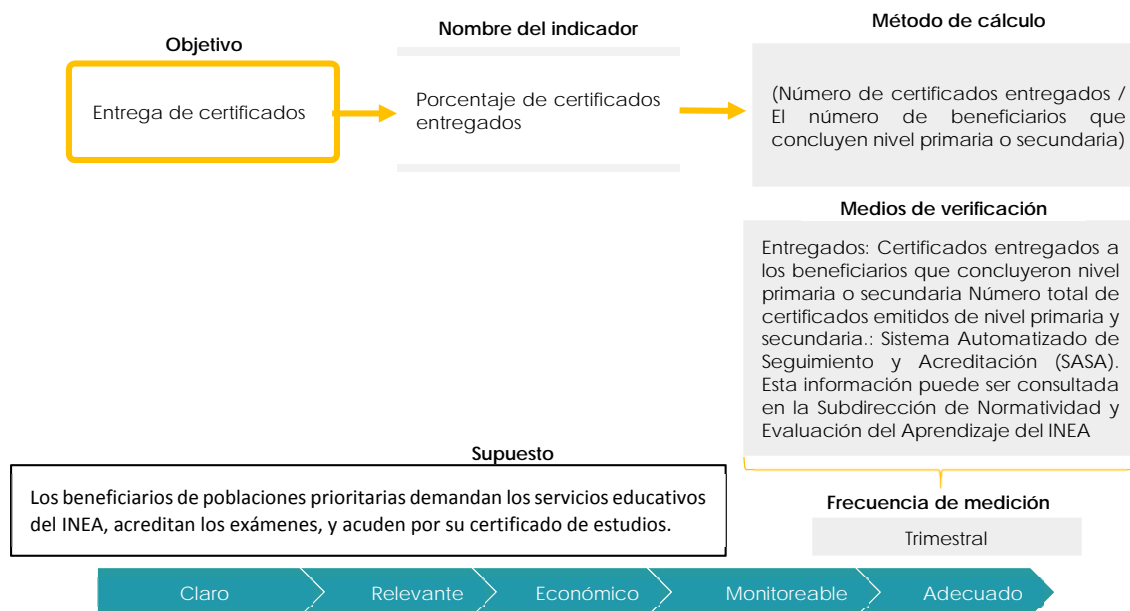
Objetivo

Entrega de certificados

Nombre del indicador

Porcentaje de certificados entregados

Método de cálculo

(Número de certificados entregados / El número de beneficiarios que concluyen nivel primaria o secundaria)

Medios de verificación

Entregados: Certificados entregados a los beneficiarios que concluyeron nivel primaria o secundaria Número total de certificados emitidos de nivel primaria y secundaria.: Sistema Automatizado de Seguimiento y Acreditación (SASA). Esta información puede ser consultada en la Subdirección de Normatividad y Evaluación del Aprendizaje del INEA

Supuesto

Los beneficiarios de poblaciones prioritarias demandan los servicios educativos del INEA, acreditan los exámenes, y acuden por su certificado de estudios.

Frecuencia de medición

Trimestral

Claro | Relevante | Económico | Monitoreable | Adecuado